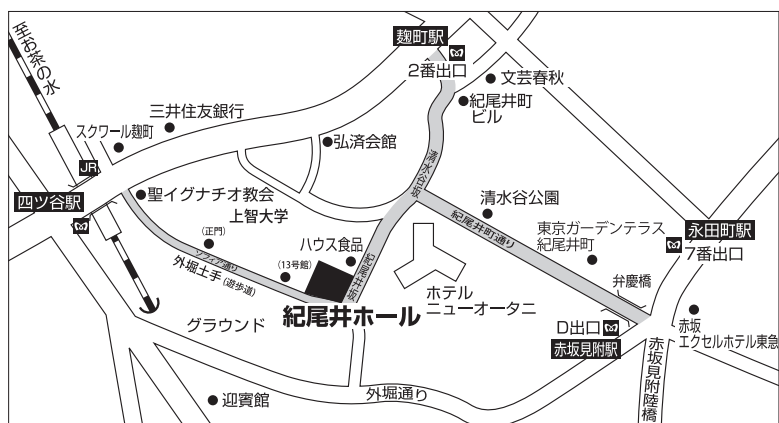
至お茶の水
麹町駅
2番出口
文芸春秋
紀尾井町ビル
三井住友銀行
スクワール麹町
弘済会館
JR
清水谷坂
四ツ谷駅
聖イグナチオ教会
上智大学
清水谷公園
紀尾井町通り
東京ガーデンテラス紀尾井町
永田町駅
7番出口
(正門)
ハウス食品
ソフィア通り
外堀土手(遊歩道)
(13号館)
紀尾井坂
弁慶橋
紀尾井ホール
ホテルニューオータニ
グラウンド
D出口
赤坂
エクセルホテル東急
赤坂見附駅
赤坂見附陸橋
迎賓館
外堀通り